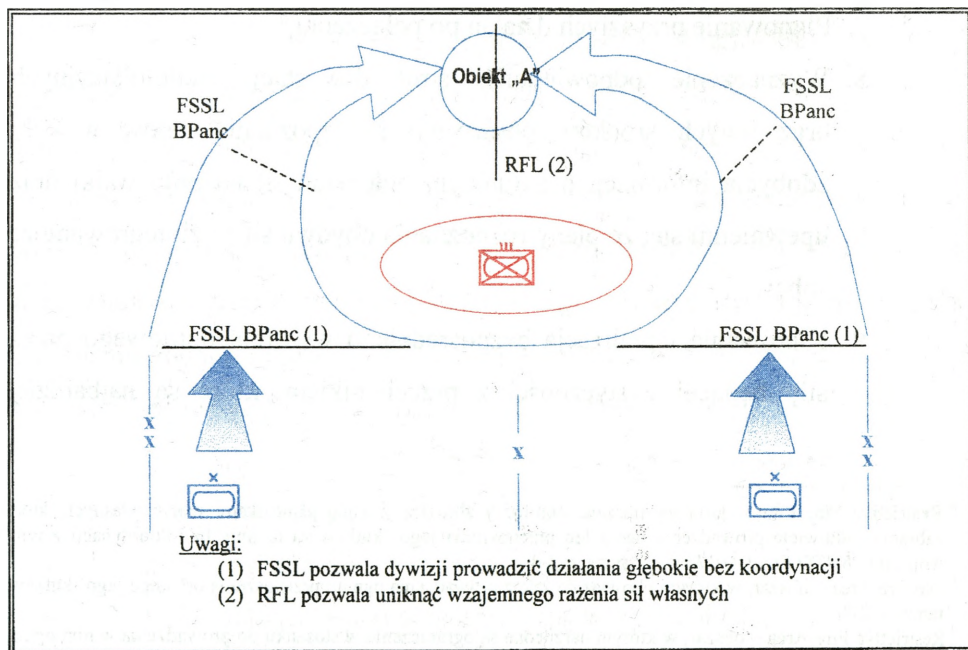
Obiekt „A"

FSSL BPanc

FSSL BPanc

RFL (2)

FSSL BPanc (1)

FSSL BPanc (1)

X
X

X

X
X

Uwagi:
(1) FSSL pozwala dywizji prowadzić działania głębokie bez koordynacji
(2) RFL pozwala uniknąć wzajemnego rażenia sił własnych